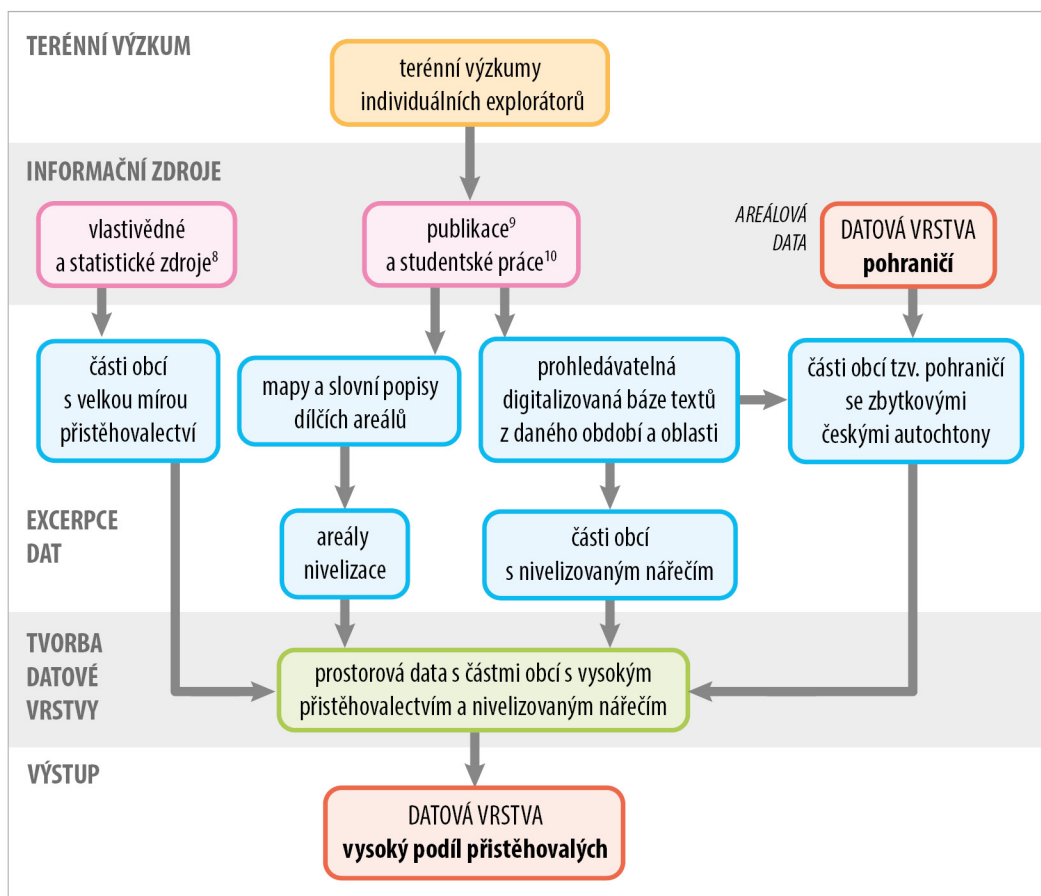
TERÉNNÍ VÝZKUM

terénní výzkumy individuálních explorátorů

INFORMAČNÍ ZDROJE

vlastivědné a statistické zdroje$^{8}$

publikace$^{9}$ a studentské práce$^{10}$

AREÁLOVÁ DATA

DATOVÁ VRSTVA **pohraničí**

části obcí s velkou mírou přistěhovalectví

mapy a slovní popisy dílčích areálů

prohledávatelná digitalizovaná báze textů z daného období a oblasti

části obcí tzv. pohraničí se zbytkovými českými autochtony

EXCERPCE DAT

areály nivelizace

části obcí s nivelizovaným nářečím

TVORBA DATOVÉ VRSTVY

prostorová data s částmi obcí s vysokým přistěhovalectvím a nivelizovaným nářečím

VÝSTUP

DATOVÁ VRSTVA **vysoký podíl přistěhovalých**